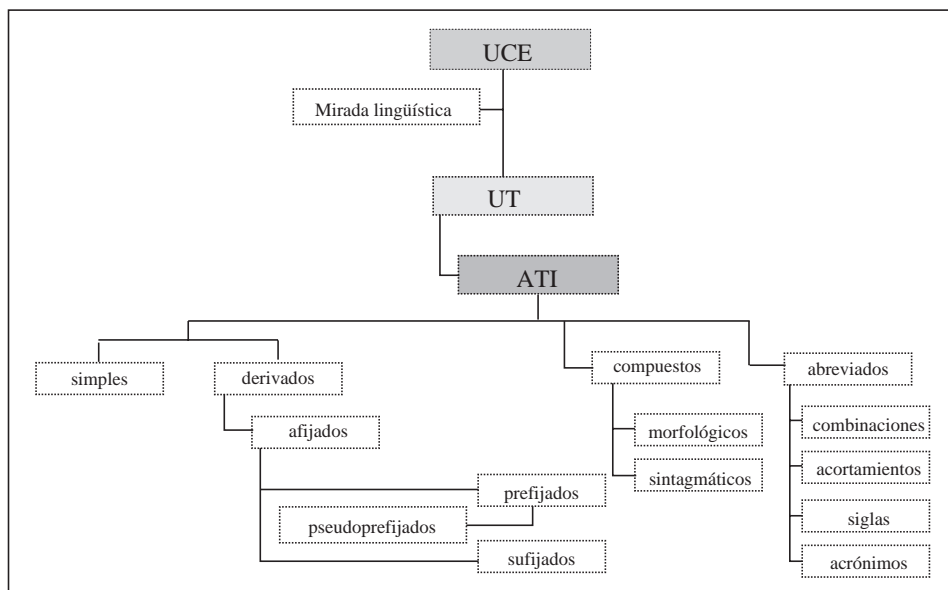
UCE

Mirada lingüística

UT

ATI

simples

derivados

afijados

prefijados

pseudoprefijados

sufijados

compuestos

morfológicos

sintagmáticos

abreviados

combinaciones

acortamientos

siglas

acrónimos